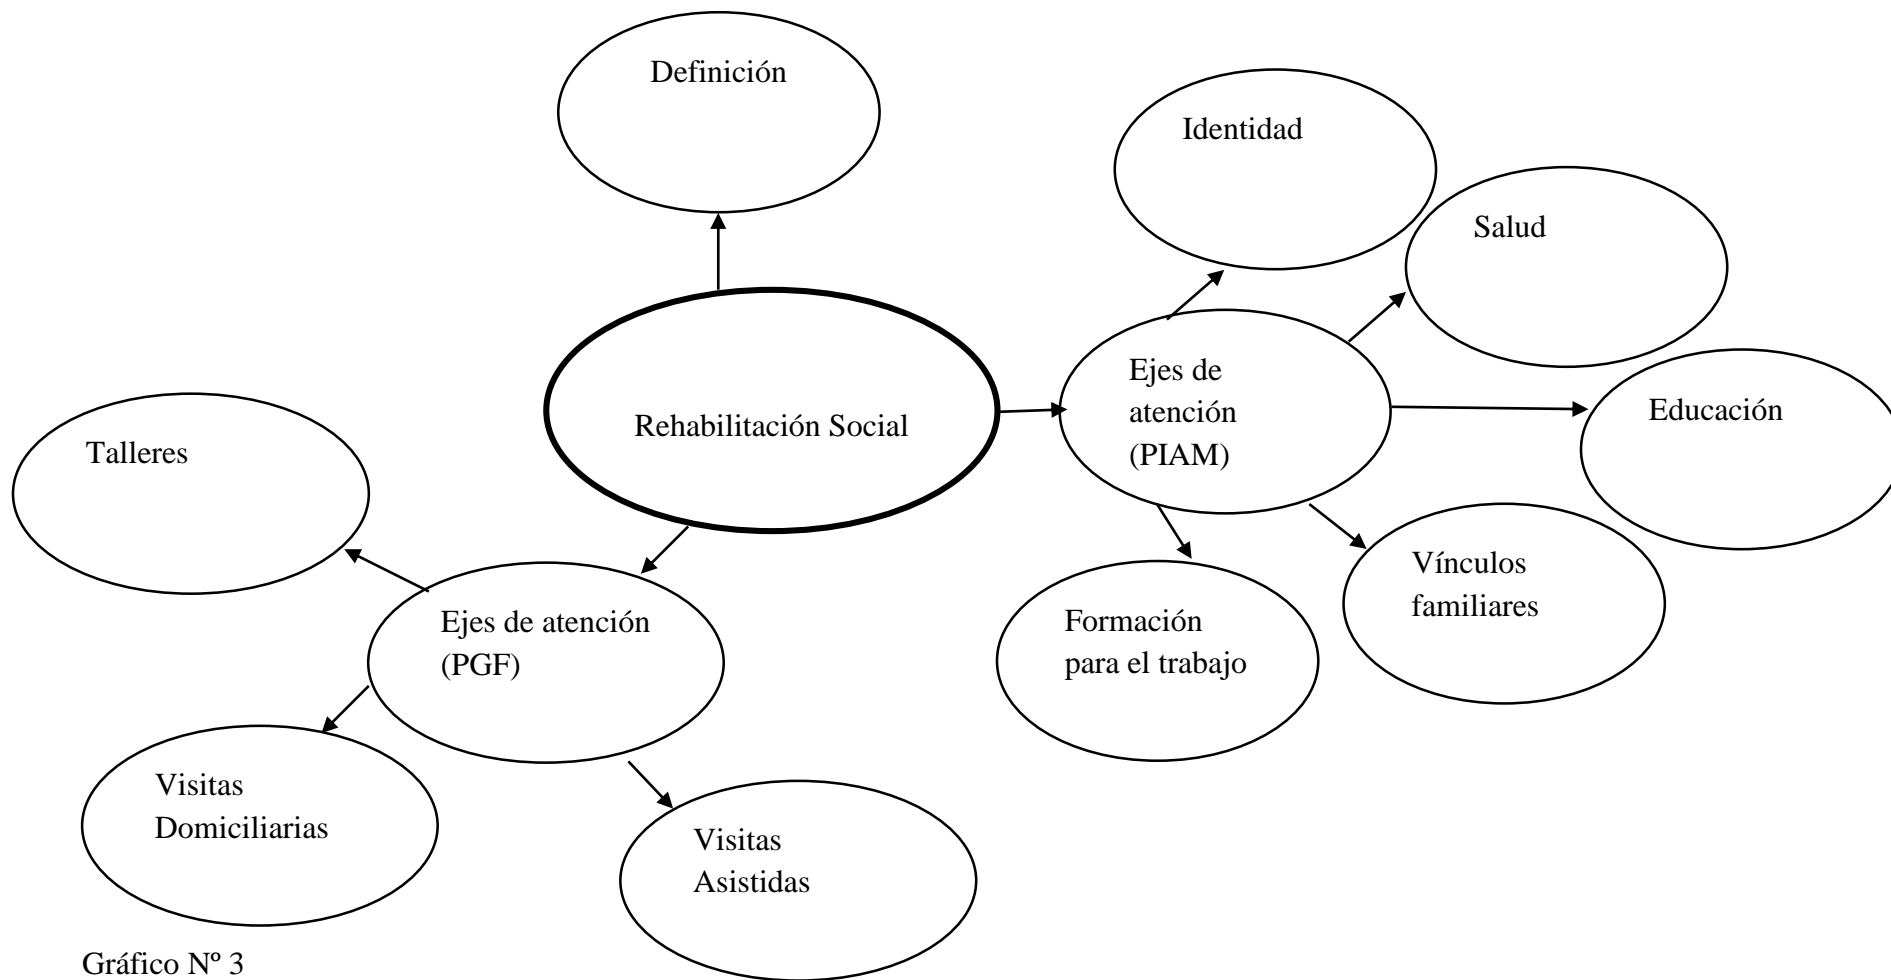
Definición

Identidad

Salud

Rehabilitación Social

Ejes de atención (PIAM)

Educación

Talleres

Vínculos familiares

Ejes de atención (PGF)

Formación para el trabajo

Visitas Domiciliarias

Visitas Asistidas

Gráfico Nº 3